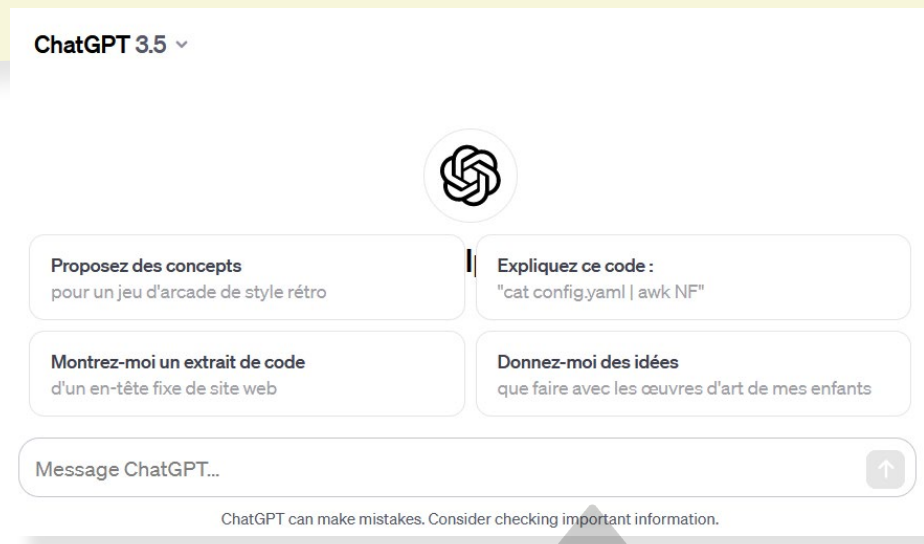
ChatGPT 3.5

Proposez des concepts
pour un jeu d'arcade de style rétro

Expliquez ce code :
"cat config.yaml | awk NF"

Montrez-moi un extrait de code
d'un en-tête fixe de site web

Donnez-moi des idées
que faire avec les œuvres d'art de mes enfants

Message ChatGPT...

ChatGPT can make mistakes. Consider checking important information.